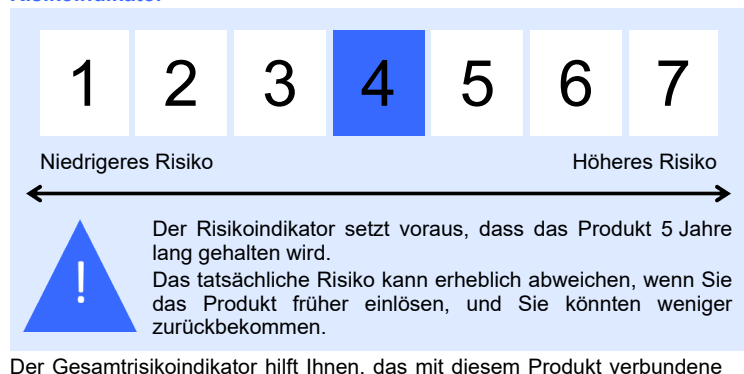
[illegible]

1 2 3 4 5 6 7

Niedrigeres Risiko

Höheres Risiko

!

Der Risikoindikator setzt voraus, dass das Produkt 5 Jahre lang gehalten wird.
Das tatsächliche Risiko kann erheblich abweichen, wenn Sie das Produkt früher einlösen, und Sie könnten weniger zurückbekommen.

Der Gesamtrisikoindikator hilft Ihnen, das mit diesem Produkt verbundene